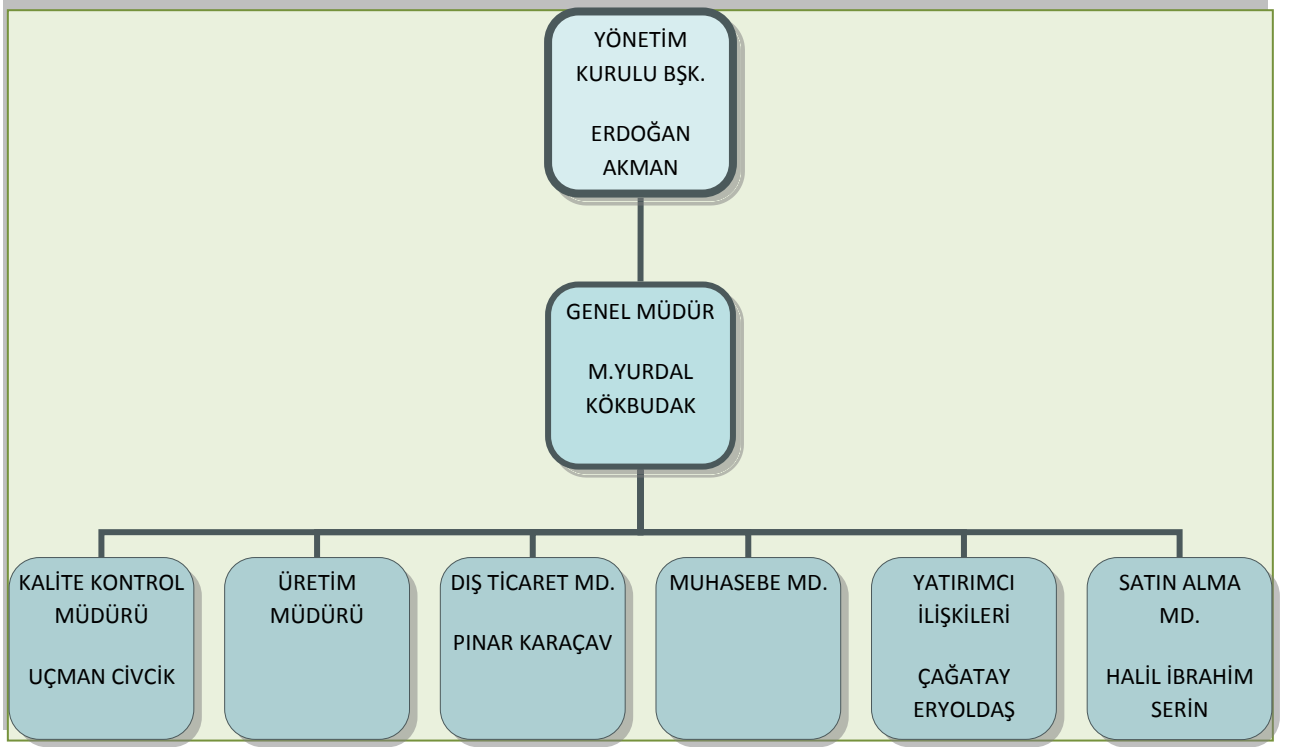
YÖNETİM KURULU BŞK.

ERDOĞAN AKMAN

GENEL MÜDÜR

M.YURDAL KÖKBUDAK

KALİTE KONTROL MÜDÜRÜ

UÇMAN CİVCİK

ÜRETİM MÜDÜRÜ

DIŞ TİCARET MD.

PINAR KARAÇAV

MUHASEBE MD.

YATIRIMCI İLİŞKİLERİ

ÇAĞATAY ERYOLDAŞ

SATIN ALMA MD.

HALİL İBRAHİM SERİN